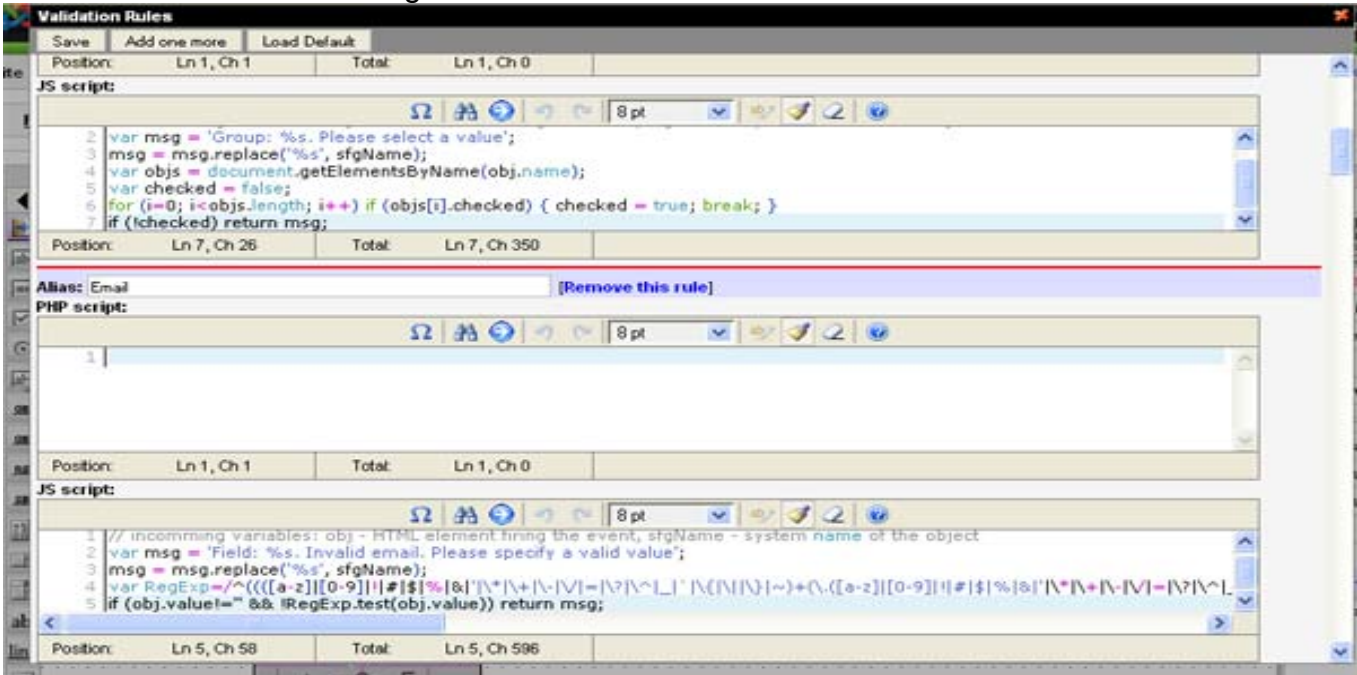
Validation Rules

Save | Add one more | Load Default

Position: Ln 1, Ch 1 Total: Ln 1, Ch 0

JS script:

8 pt

2 var msg = 'Group: %s. Please select a value';
3 msg = msg.replace('%s', sfgName);
4 var objs = document.getElementsByName(obj.name);
5 var checked = false;
6 for (i=0; i<objs.length; i++) if (objs[i].checked) { checked = true; break; }
7 if (!checked) return msg;

Position: Ln 7, Ch 26 Total: Ln 7, Ch 350

Alias: Email [Remove this rule]

PHP script:

8 pt

1

Position: Ln 1, Ch 1 Total: Ln 1, Ch 0

JS script:

8 pt

1 // incomming variables: obj - HTML element firing the event, sfgName - system name of the object
2 var msg = 'Field: %s. Invalid email. Please specify a valid value';
3 msg = msg.replace('%s', sfgName);
4 var RegExp=/^((([a-z]|[0-9]|!|#|$|%|&|'|\*|\+|\-|\/|=|\?|\^|_|`|\{|\||\}|~)+(\.([a-z]|[0-9]|!|#|$|%|&|'|\*|\+|\-|\/|=|\?|\^|_
5 if (obj.value!='' && !RegExp.test(obj.value)) return msg;

Position: Ln 5, Ch 58 Total: Ln 5, Ch 596